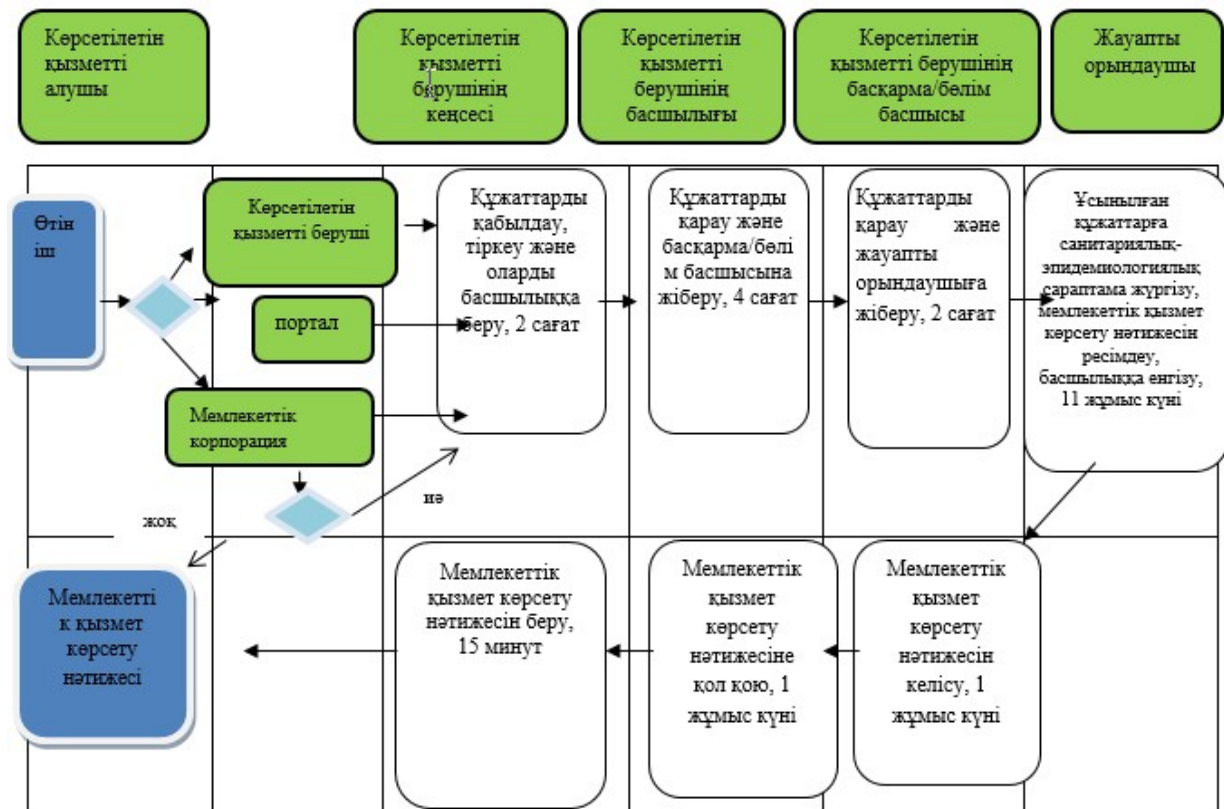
Көрсетілетін қызметті алушы

Көрсетілетін қызметті берушінің кеңсесі

Көрсетілетін қызметті берушінің басшылығы

Көрсетілетін қызметті берушінің басқарма/бөлім басшысы

Жауапты орындаушы

Өтініш

Көрсетілетін қызметті беруші

портал

Мемлекеттік корпорация

Құжаттарды қабылдау, тіркеу және оларды басшылыққа беру, 2 сағат

Құжаттарды қарау және басқарма/бөлім басшысына жіберу, 4 сағат

Құжаттарды қарау және жауапты орындаушыға жіберу, 2 сағат

Ұсынылған құжаттарға санитариялық-эпидемиологиялық сараптама жүргізу, мемлекеттік қызмет көрсету нәтижесін ресімдеу, басшылыққа енгізу, 11 жұмыс күні

иә

жоқ

Мемлекеттік қызмет көрсету нәтижесі

Мемлекеттік қызмет көрсету нәтижесін беру, 15 минут

Мемлекеттік қызмет көрсету нәтижесіне қол қою, 1 жұмыс күні

Мемлекеттік қызмет көрсету нәтижесін келісу, 1 жұмыс күні